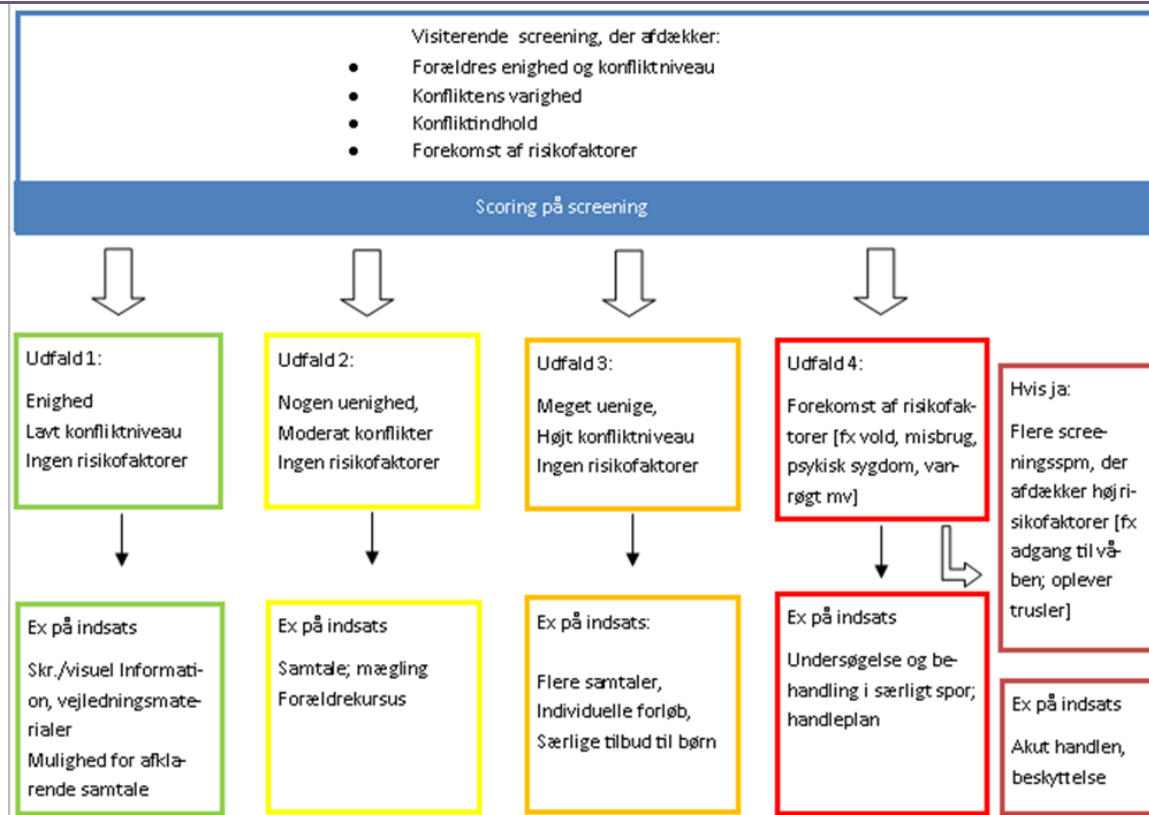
Visiterende screening, der afdækker:

- Forældres enighed og konfliktniveau
- Konfliktens varighed
- Konfliktindhold
- Forekomst af risikofaktorer

Scoring på screening

Udfald 1:

Enighed
Lavt konfliktniveau
Ingen risikofaktorer

Ex på indsats

Skr./visuel Information, vejledningsmaterialer
Mulighed for afklarende samtale

Udfald 2:

Nogen uenighed,
Moderat konflikter
Ingen risikofaktorer

Ex på indsats

Samtale; mægling
Forældrekursus

Udfald 3:

Meget uenige,
Højt konfliktniveau
Ingen risikofaktorer

Ex på indsats:

Flere samtaler,
Individuelle forløb,
Særlige tilbud til børn

Udfald 4:

Forekomst af risikofaktorer [fx vold, misbrug, psykisk sygdom, vanrøgt mv]

Ex på indsats

Undersøgelse og behandling i særligt spor; handleplan

Hvis ja:

Flere screeningsspm, der afdækker højrisikofaktorer [fx adgang til våben; oplever trusler]

Ex på indsats

Akut handlen, beskyttelse